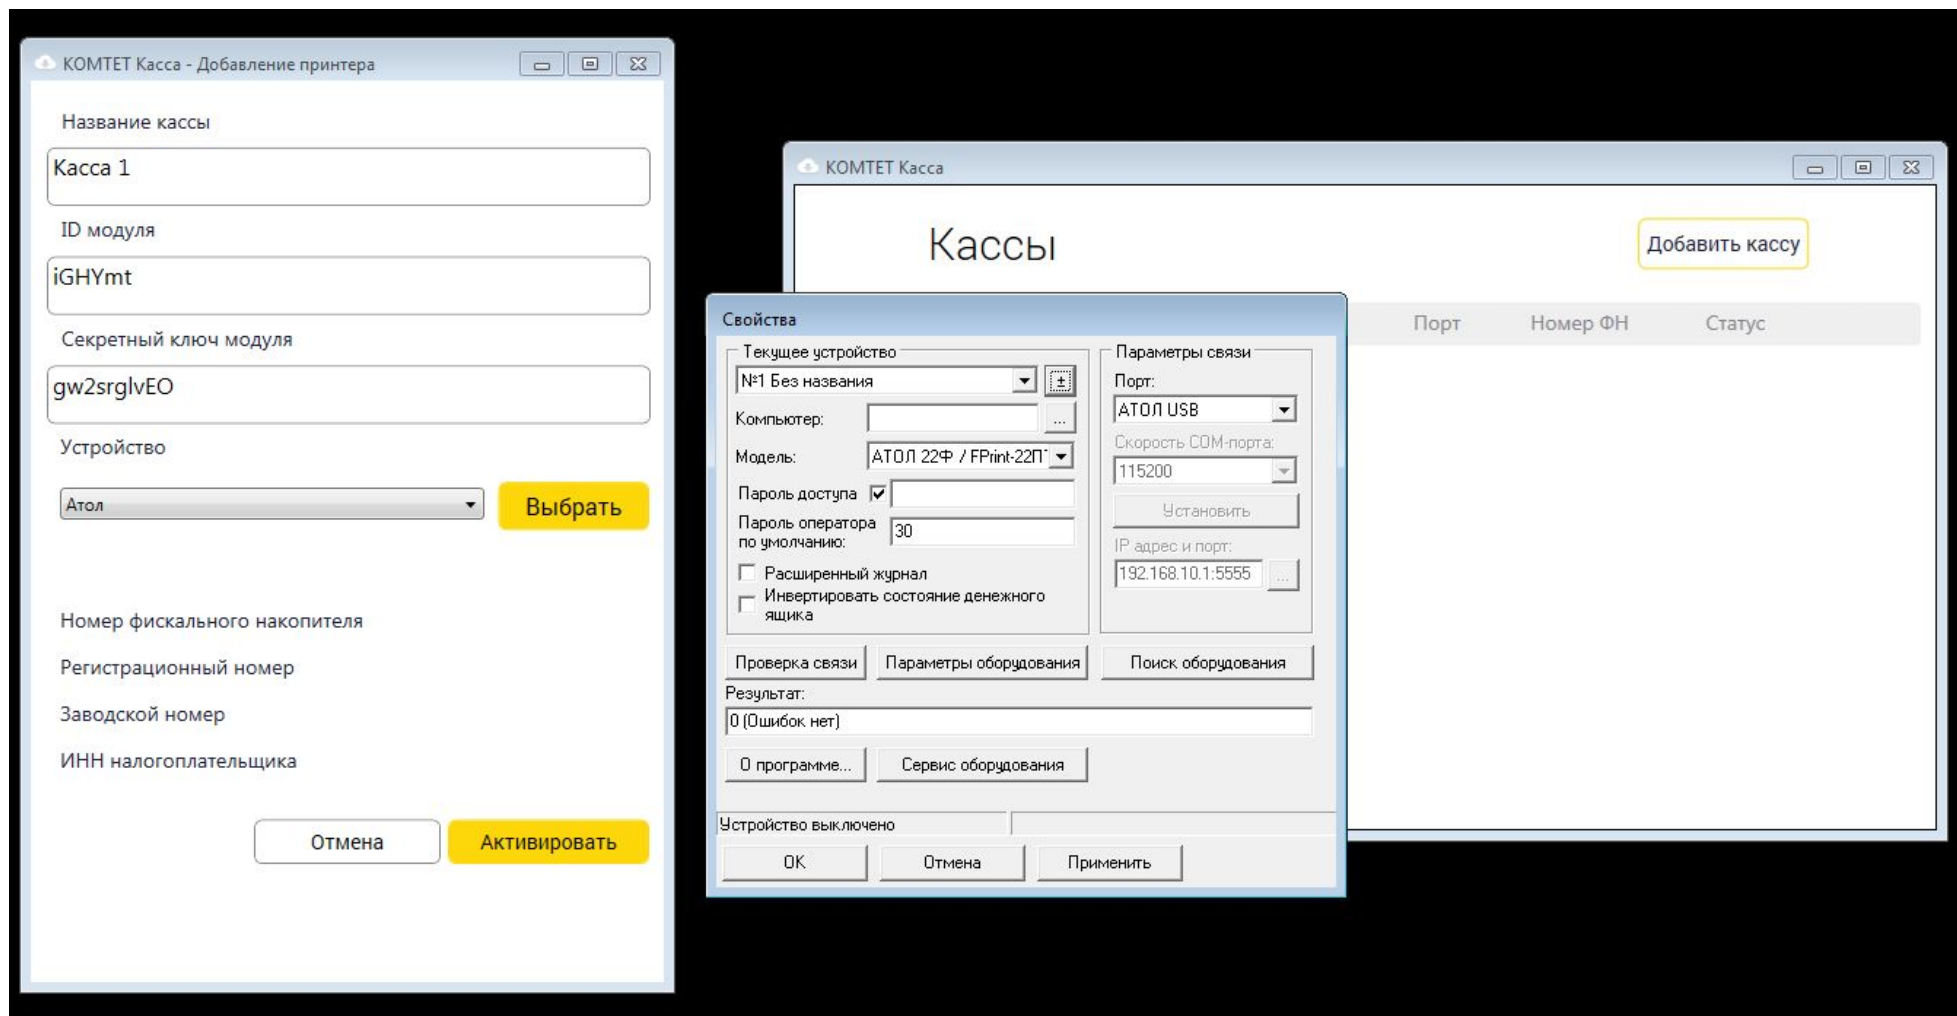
КОМТЕТ Касса - Добавление принтера

Название кассы

Касса 1

ID модуля

iGHYmt

Секретный ключ модуля

gw2srglvEO

Устройство

Атол

Выбрать

Номер фискального накопителя

Регистрационный номер

Заводской номер

ИНН налогоплательщика

Отмена

Активировать

КОМТЕТ Касса

Кассы

Добавить кассу

Порт

Номер ФН

Статус

Свойства

Текущее устройство

№1 Без названия

Компьютер:

...

Модель:

АТОЛ 22Ф / FPrint-22П

Пароль доступа

Пароль оператора по умолчанию:

30

Расширенный журнал

Инвертировать состояние денежного ящика

Параметры связи

Порт:

АТОЛ USB

Скорость COM-порта:

115200

Установить

IP адрес и порт:

192.168.10.1:5555

...

Проверка связи

Параметры оборудования

Поиск оборудования

Результат:

0 (Ошибок нет)

О программе...

Сервис оборудования

Устройство выключено

ОК

Отмена

Применить